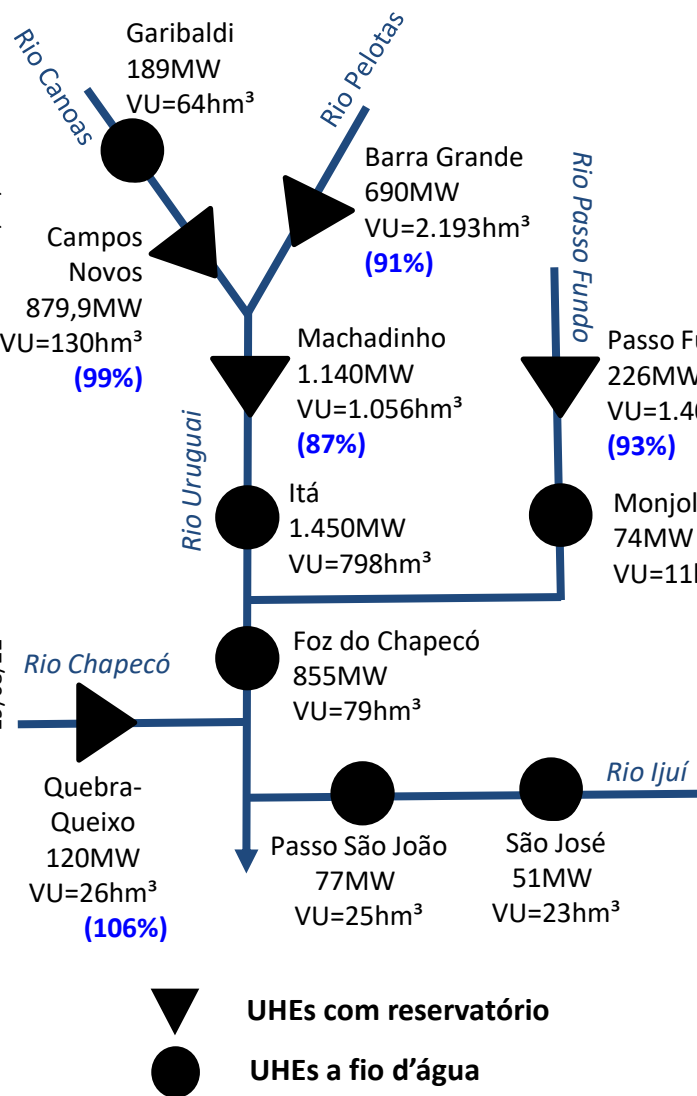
Rio Canoas

Garibaldi
189MW
VU=64hm³

Rio Pelotas

Barra Grande
690MW
VU=2.193hm³
(91%)

Rio Passo Fundo

Campos Novos
879,9MW
VU=130hm³
(99%)

Machadinho
1.140MW
VU=1.056hm³
(87%)

Passo Fu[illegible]
226MW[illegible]
VU=1.4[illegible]
(93%)

Rio Uruguai

Itá
1.450MW
VU=798hm³

Monjol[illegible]
74MW
VU=11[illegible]

Rio Chapecó

Foz do Chapecó
855MW
VU=79hm³

Quebra-Queixo
120MW
VU=26hm³
(106%)

Rio Ijuí

Passo São João
77MW
VU=25hm³

São José
51MW
VU=23hm³

UHEs com reservatório

UHEs a fio d'água